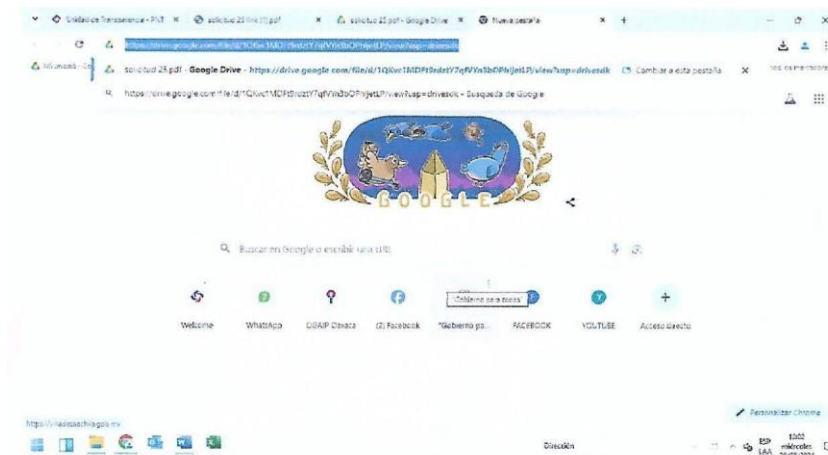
Unidad de Transparencia - PNT × solicitud 25 line (1).pdf × solicitud 25.pdf - Google Drive × Nueva pestaña × +

https://drive.google.com/file/d/1QKwc1MDFt9rdztY7qfVYn3bOPhjetLP/view?usp=drivesdk

Mi unidad solicitud 25.pdf - Google Drive - https://drive.google.com/file/d/1QKwc1MDFt9rdztY7qfVYn3bOPhjetLP/view?usp=drivesdk Cambiar a esta pestaña ×

https://drive.google.com/file/d/1QKwc1MDFt9rdztY7qfVYn3bOPhjetLP/view?usp=drivesdk - Búsqueda de Google

GOOGLE

Buscar en Google o escribir una URL

Gobierno para todos

Welcome WhatsApp OGAIP Oaxaca (2) Facebook "Gobierno pa... FACEBOOK YOUTUBE Acceso directo

Personalizar Chrome

https://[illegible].gob.mx

Dirección

ESP LAA 10:02 miércoles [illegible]